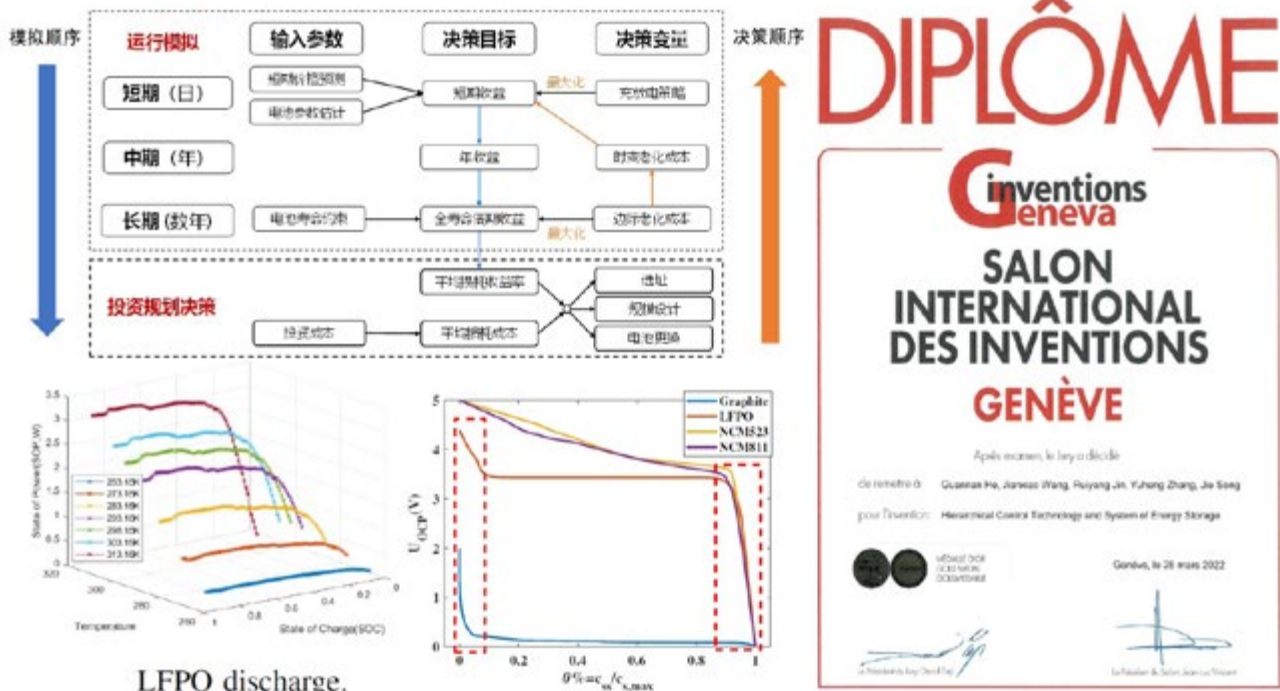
模拟顺序

运行模拟 | 输入参数 | 决策目标 | 决策变量

决策顺序

短期（日） 规模制度预测 电池参数估计 短期收益 最大化 充放电策略

中期（年） 年收益 时间老化成本

长期（数年） 电池寿命约束 全寿命周期收益 最大化 边际老化成本

投资规划决策 平均期权收益率 投资成本 平均期耗成本 选址 规模设计 电池更换

State of Power(SOP,W)

Temperature

State of Charge(SOC)

253.15K
273.15K
283.15K
293.15K
298.15K
303.15K
313.15K

LFPO discharge.

Graphite
LFPO
NCM523
NCM811

$U_{OCP}$(V)

$\theta\% = c_{ss}/c_{s,max}$

DIPLÔME

inventions Geneva

SALON INTERNATIONAL DES INVENTIONS GENÈVE

Après examen, le Jury a décidé

de remettre à Guannan He, Jianxiao Wang, Ruoyang Jin, Yuheng Zhang, Jie Song

pour l'invention Hierarchical Control Technology and System of Energy Storage

MÉDAILLE D'OR

Genève, le 26 mars 2022

La Présidente du Jury

Le Président du Salon